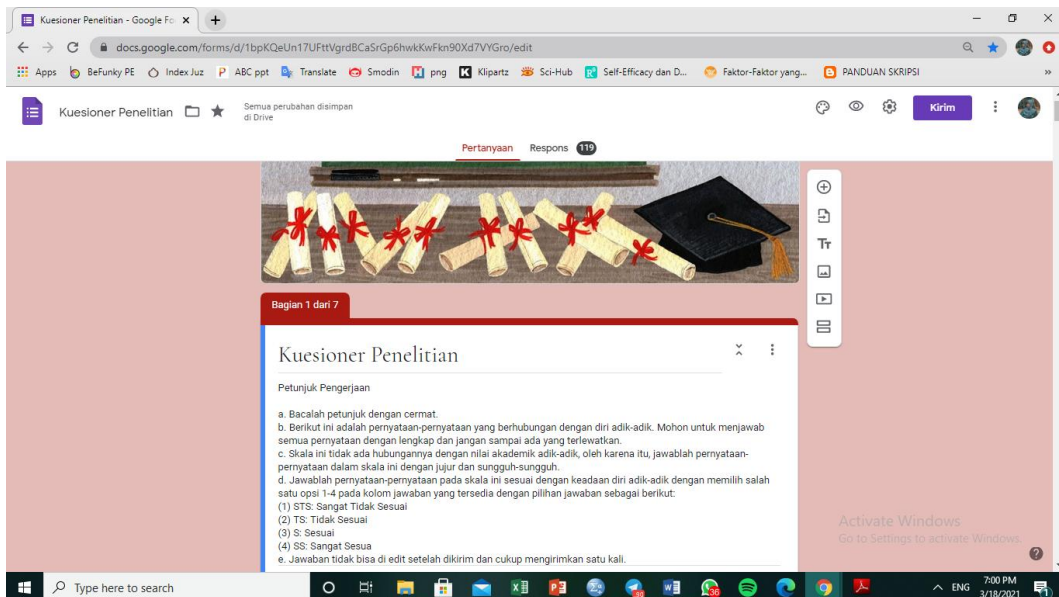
Kuesioner Penelitian - Google Fo ×

docs.google.com/forms/d/1bpKQeUn17UFttVgrdBCaSrGp6hwkKwFkn90Xd7VYGro/edit

Apps BeFunky PE Index Juz ABC ppt Translate Smodin png Klipartz Sci-Hub Self-Efficacy dan D... Faktor-Faktor yang... PANDUAN SKRIPSI

Kuesioner Penelitian

Semua perubahan disimpan di Drive

Kirim

Pertanyaan Respons 119

Bagian 1 dari 7

Kuesioner Penelitian

Petunjuk Pengerjaan

a. Bacalah petunjuk dengan cermat.
b. Berikut ini adalah pernyataan-pernyataan yang berhubungan dengan diri adik-adik. Mohon untuk menjawab semua pernyataan dengan lengkap dan jangan sampai ada yang terlewatkan.
c. Skala ini tidak ada hubungannya dengan nilai akademik adik-adik, oleh karena itu, jawablah pernyataan-pernyataan dalam skala ini dengan jujur dan sungguh-sungguh.
d. Jawablah pernyataan-pernyataan pada skala ini sesuai dengan keadaan diri adik-adik dengan memilih salah satu opsi 1-4 pada kolom jawaban yang tersedia dengan pilihan jawaban sebagai berikut:
(1) STS: Sangat Tidak Sesuai
(2) TS: Tidak Sesuai
(3) S: Sesuai
(4) SS: Sangat Sesua
e. Jawaban tidak bisa di edit setelah dikirim dan cukup mengirimkan satu kali.

Activate Windows
Go to Settings to activate Windows.

Type here to search

ENG 7:00 PM 3/18/2021